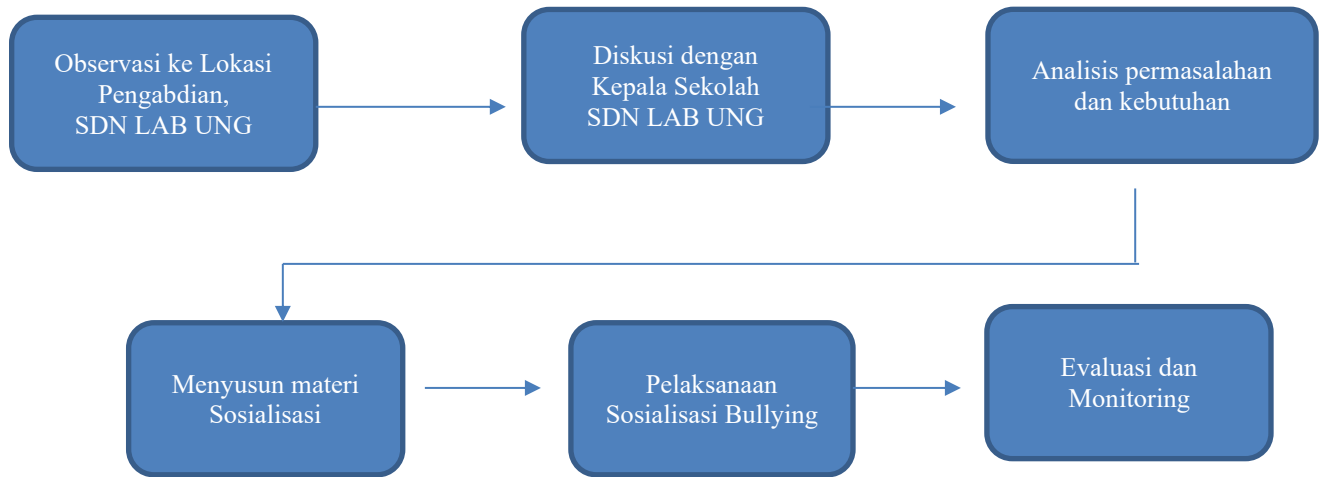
Observasi ke Lokasi Pengabdian, SDN LAB UNG

Diskusi dengan Kepala Sekolah SDN LAB UNG

Analisis permasalahan dan kebutuhan

Menyusun materi Sosialisasi

Pelaksanaan Sosialisasi Bullying

Evaluasi dan Monitoring